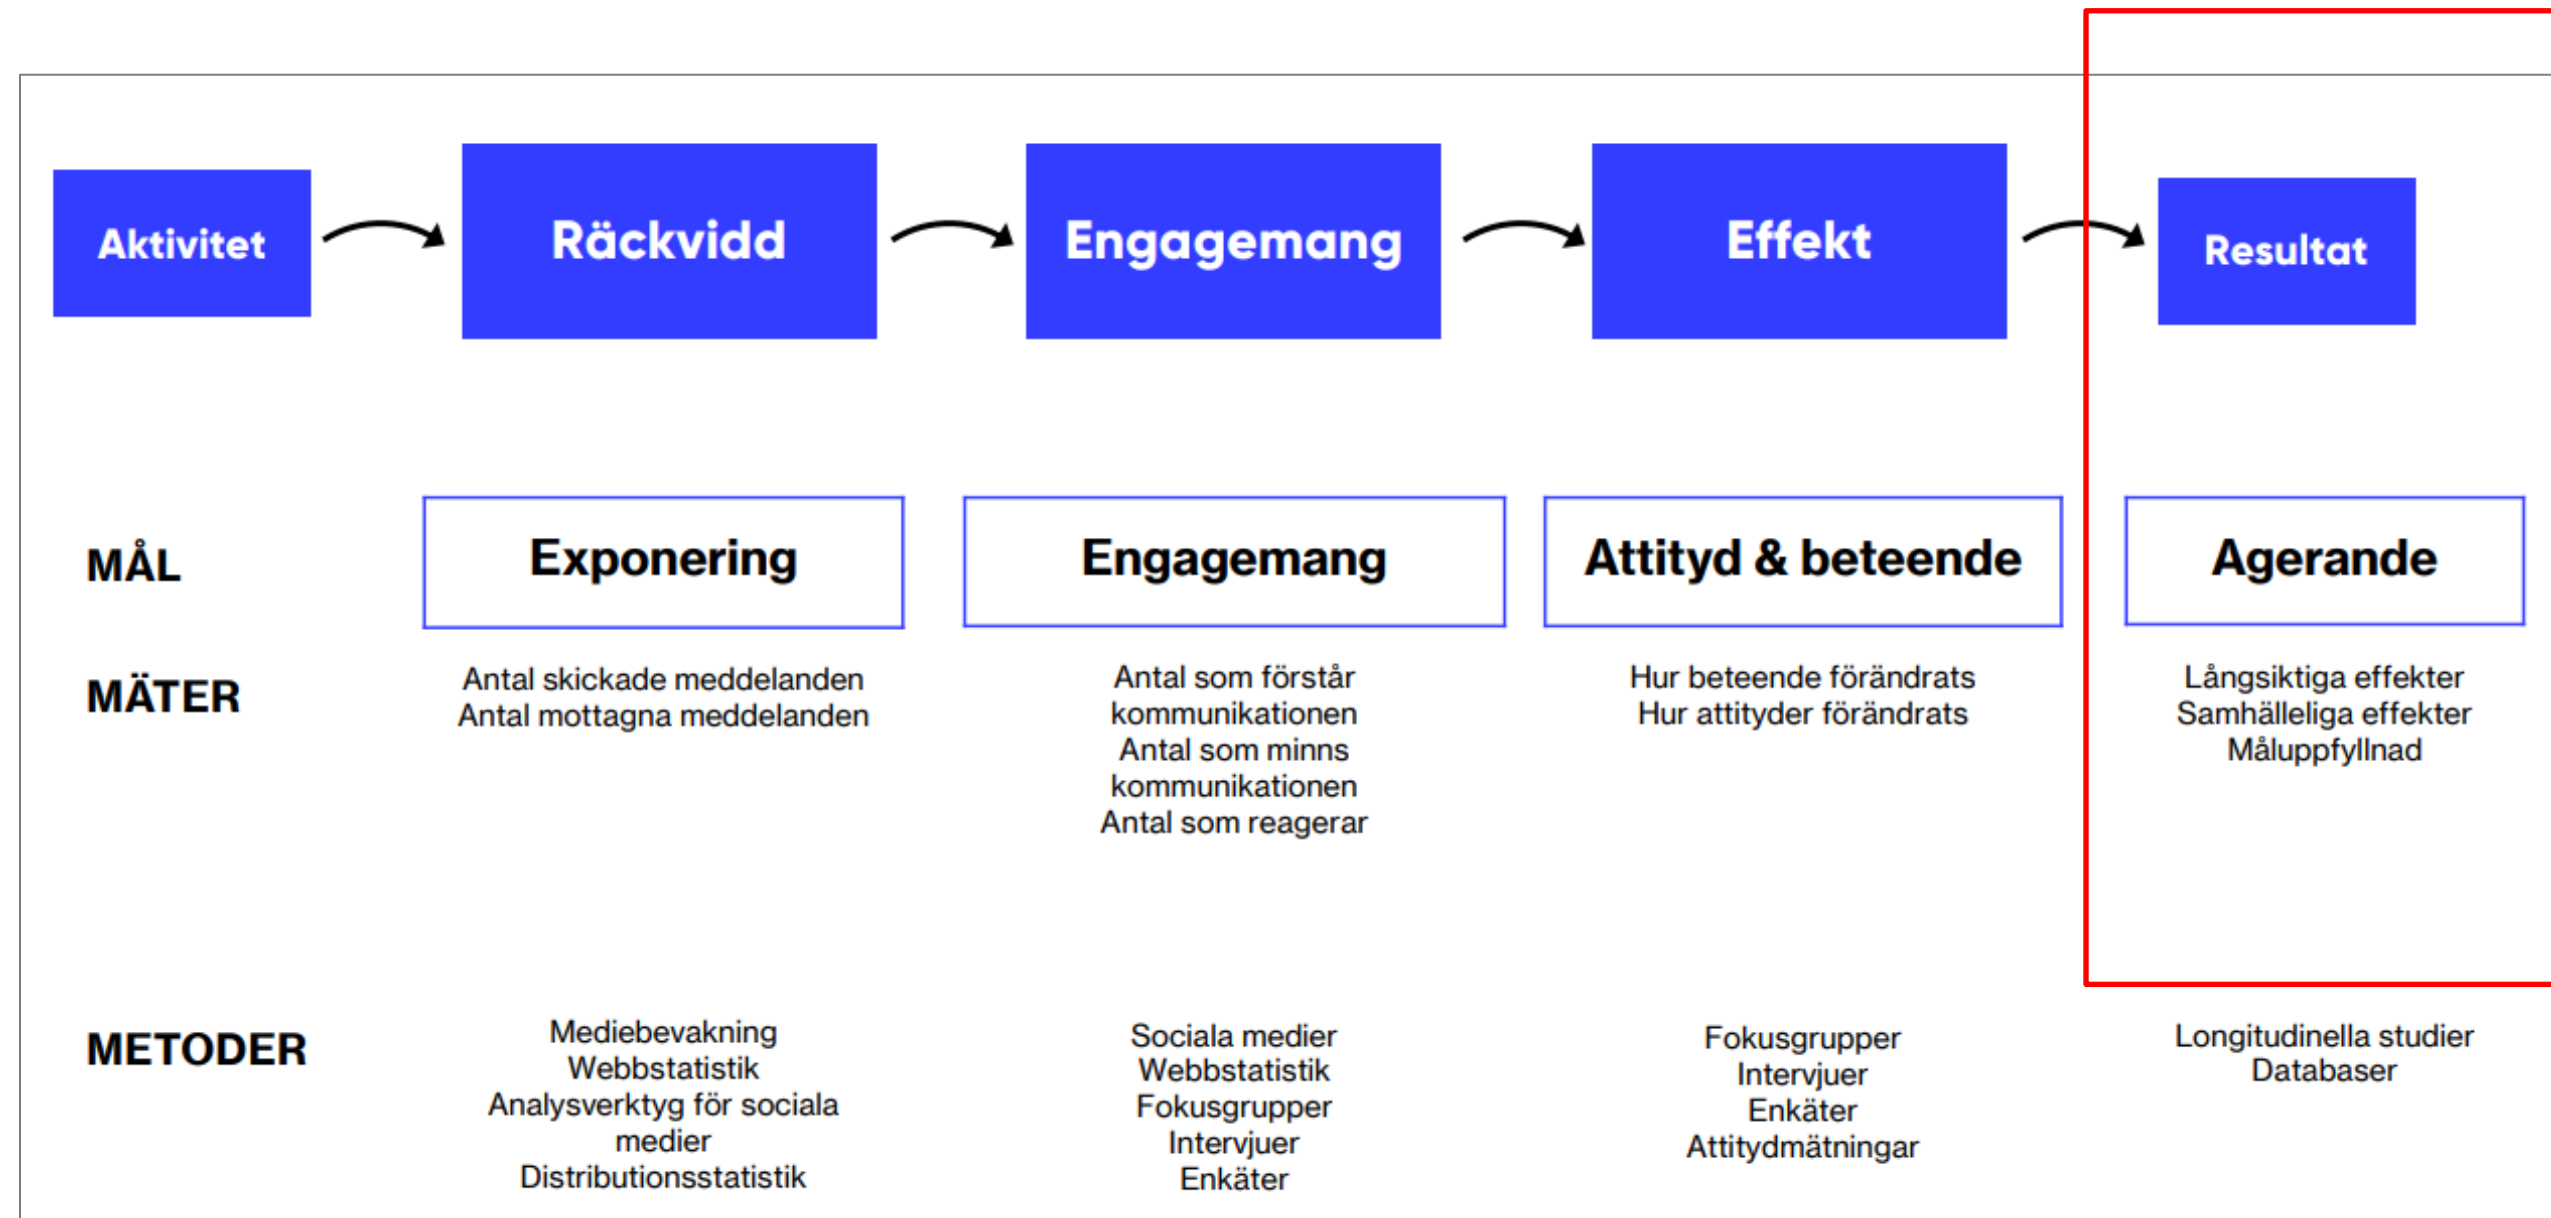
Aktivitet

Räckvidd

Engagemang

Effekt

Resultat

MÅL

Exponering

Engagemang

Attityd & beteende

Agerande

MÄTER

Antal skickade meddelanden
Antal mottagna meddelanden

Antal som förstår kommunikationen
Antal som minns kommunikationen
Antal som reagerar

Hur beteende förändrats
Hur attityder förändrats

Långsiktiga effekter
Samhälleliga effekter
Måluppfyllnad

METODER

Mediebevakning
Webbstatistik
Analysverktyg för sociala medier
Distributionsstatistik

Sociala medier
Webbstatistik
Fokusgrupper
Intervjuer
Enkäter

Fokusgrupper
Intervjuer
Enkäter
Attitydmätningar

Longitudinella studier
Databaser